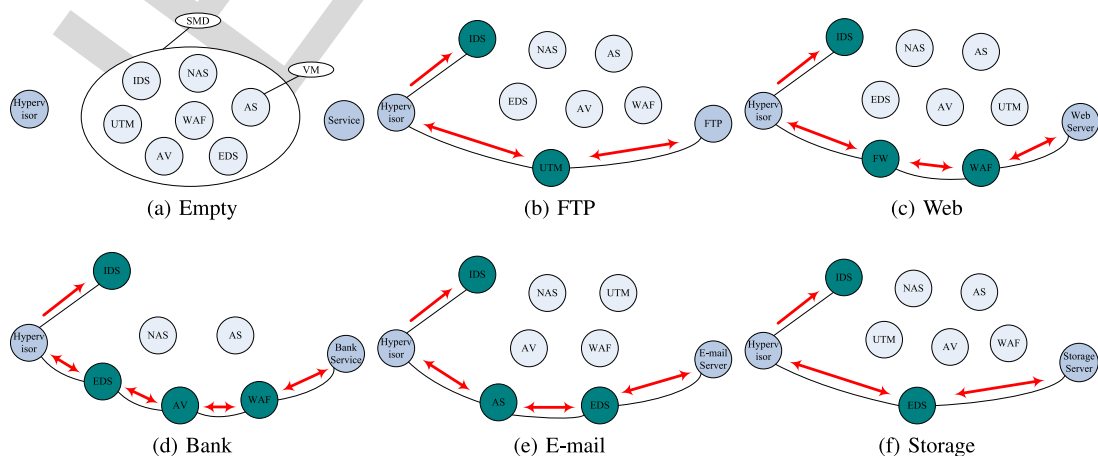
SMD
VM
IDS
NAS
AS
UTM
WAF
AV
EDS
Hypervisor
Service
(a) Empty

IDS
NAS
AS
EDS
AV
WAF
Hypervisor
FTP
UTM
(b) FTP

IDS
NAS
AS
EDS
AV
UTM
Hypervisor
Web Server
FW
WAF
(c) Web

IDS
Hypervisor
NAS
AS
Bank Service
EDS
AV
WAF
(d) Bank

IDS
NAS
UTM
Hypervisor
AV
WAF
E-mail Server
AS
EDS
(e) E-mail

IDS
NAS
AS
Hypervisor
UTM
AV
WAF
Storage Server
EDS
(f) Storage